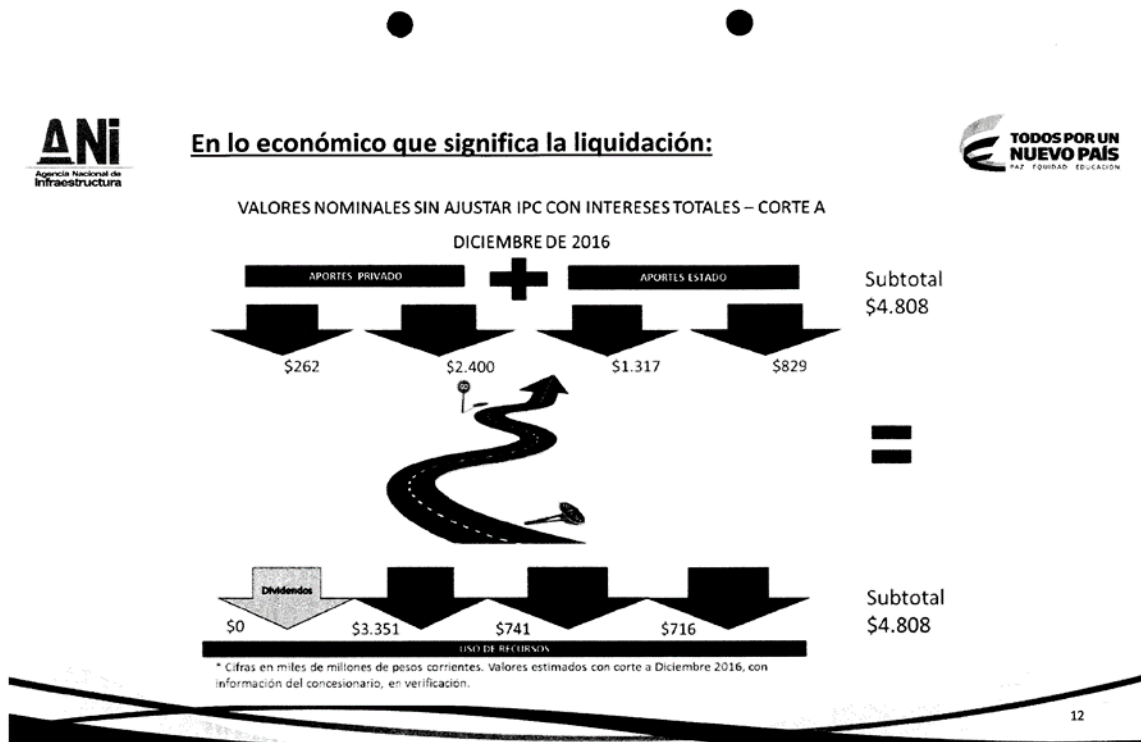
ANI
Agencia Nacional de Infraestructura

En lo económico que significa la liquidación:

TODOS POR UN NUEVO PAÍS
PAZ EQUIDAD EDUCACIÓN

VALORES NOMINALES SIN AJUSTAR IPC CON INTERESES TOTALES – CORTE A DICIEMBRE DE 2016

APORTES PRIVADO

APORTES ESTADO

Subtotal
\$4.808

\$262

\$2.400

\$1.317

\$829

Dividendos

\$0

\$3.351

\$741

\$716

Subtotal
\$4.808

USO DE RECURSOS

* Cifras en miles de millones de pesos corrientes. Valores estimados con corte a Diciembre 2016, con información del concesionario, en verificación.

12